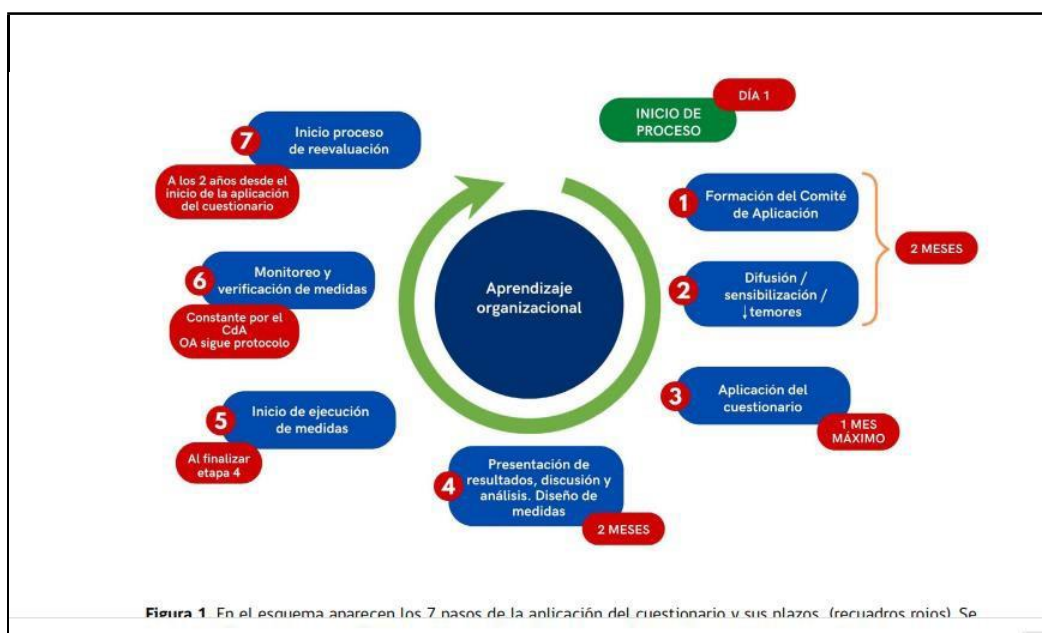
INICIO DE PROCESO

DÍA 1

Aprendizaje organizacional

1 Formación del Comité de Aplicación

2 Difusión / sensibilización / ↓temores

2 MESES

3 Aplicación del cuestionario

1 MES MÁXIMO

4 Presentación de resultados, discusión y análisis. Diseño de medidas

2 MESES

5 Inicio de ejecución de medidas

Al finalizar etapa 4

6 Monitoreo y verificación de medidas

Constante por el CdA
OA sigue protocolo

7 Inicio proceso de reevaluación

A los 2 años desde el inicio de la aplicación del cuestionario

Figura 1. En el esquema aparecen los 7 pasos de la aplicación del cuestionario y sus plazos (recuadros rojos). Se